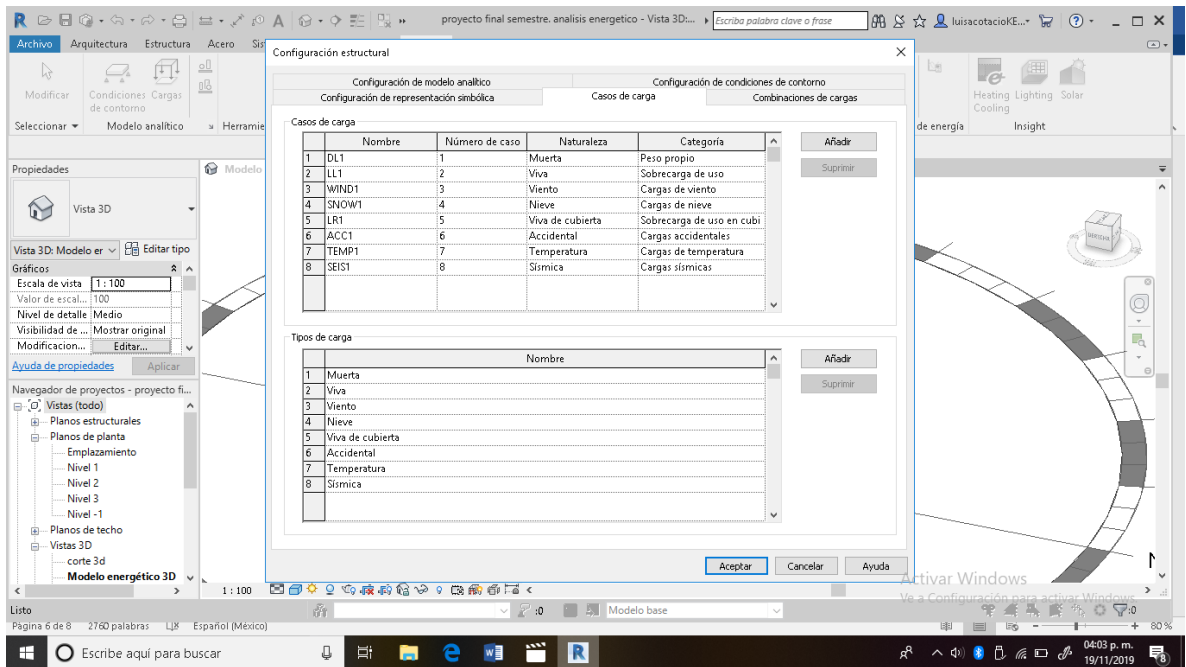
proyecto final semestre. analisis energetico - Vista 3D:... Escriba palabra clave o frase luisacotacioKE...

Archivo Arquitectura Estructura Acero Sist

Modificar Condiciones de contorno Cargas
Seleccionar Modelo analítico Herramie

Heating Cooling Lighting Solar
de energía Insight

Propiedades
Vista 3D
Vista 3D: Modelo er Editar tipo
Gráficos
Escala de vista 1 : 100
Valor de escal... 100
Nivel de detalle Medio
Visibilidad de ... Mostrar original
Modificacion... Editar...
Ayuda de propiedades Aplicar

Navegador de proyectos - proyecto fi...
Vistas (todo)
Planos estructurales
Planos de planta
Emplazamiento
Nivel 1
Nivel 2
Nivel 3
Nivel -1
Planos de techo
Vistas 3D
corte 3d
Modelo energético 3D

Configuración estructural

Configuración de modelo analítico
Configuración de condiciones de contorno
Configuración de representación simbólica
Casos de carga
Combinaciones de cargas

Casos de carga

| | Nombre | Número de caso | Naturaleza | Categoría |
|---|---|---|---|---|
| 1 | DL1 | 1 | Muerta | Peso propio |
| 2 | LL1 | 2 | Viva | Sobrecarga de uso |
| 3 | WIND1 | 3 | Viento | Cargas de viento |
| 4 | SNOW1 | 4 | Nieve | Cargas de nieve |
| 5 | LR1 | 5 | Viva de cubierta | Sobrecarga de uso en cubi |
| 6 | ACC1 | 6 | Accidental | Cargas accidentales |
| 7 | TEMP1 | 7 | Temperatura | Cargas de temperatura |
| 8 | SEIS1 | 8 | Sísmica | Cargas sísmicas |

Añadir
Suprimir

Tipos de carga

| | Nombre |
|---|---|
| 1 | Muerta |
| 2 | Viva |
| 3 | Viento |
| 4 | Nieve |
| 5 | Viva de cubierta |
| 6 | Accidental |
| 7 | Temperatura |
| 8 | Sísmica |

Añadir
Suprimir

Aceptar Cancelar Ayuda

Modelo

1 : 100

Activar Windows
Ve a Configuración para activar Windows.

Listo
:0
Modelo base
:0

Página 6 de 8 2760 palabras Español (México)
80 %

Escribe aquí para buscar
04:03 p. m.
19/11/2019
8